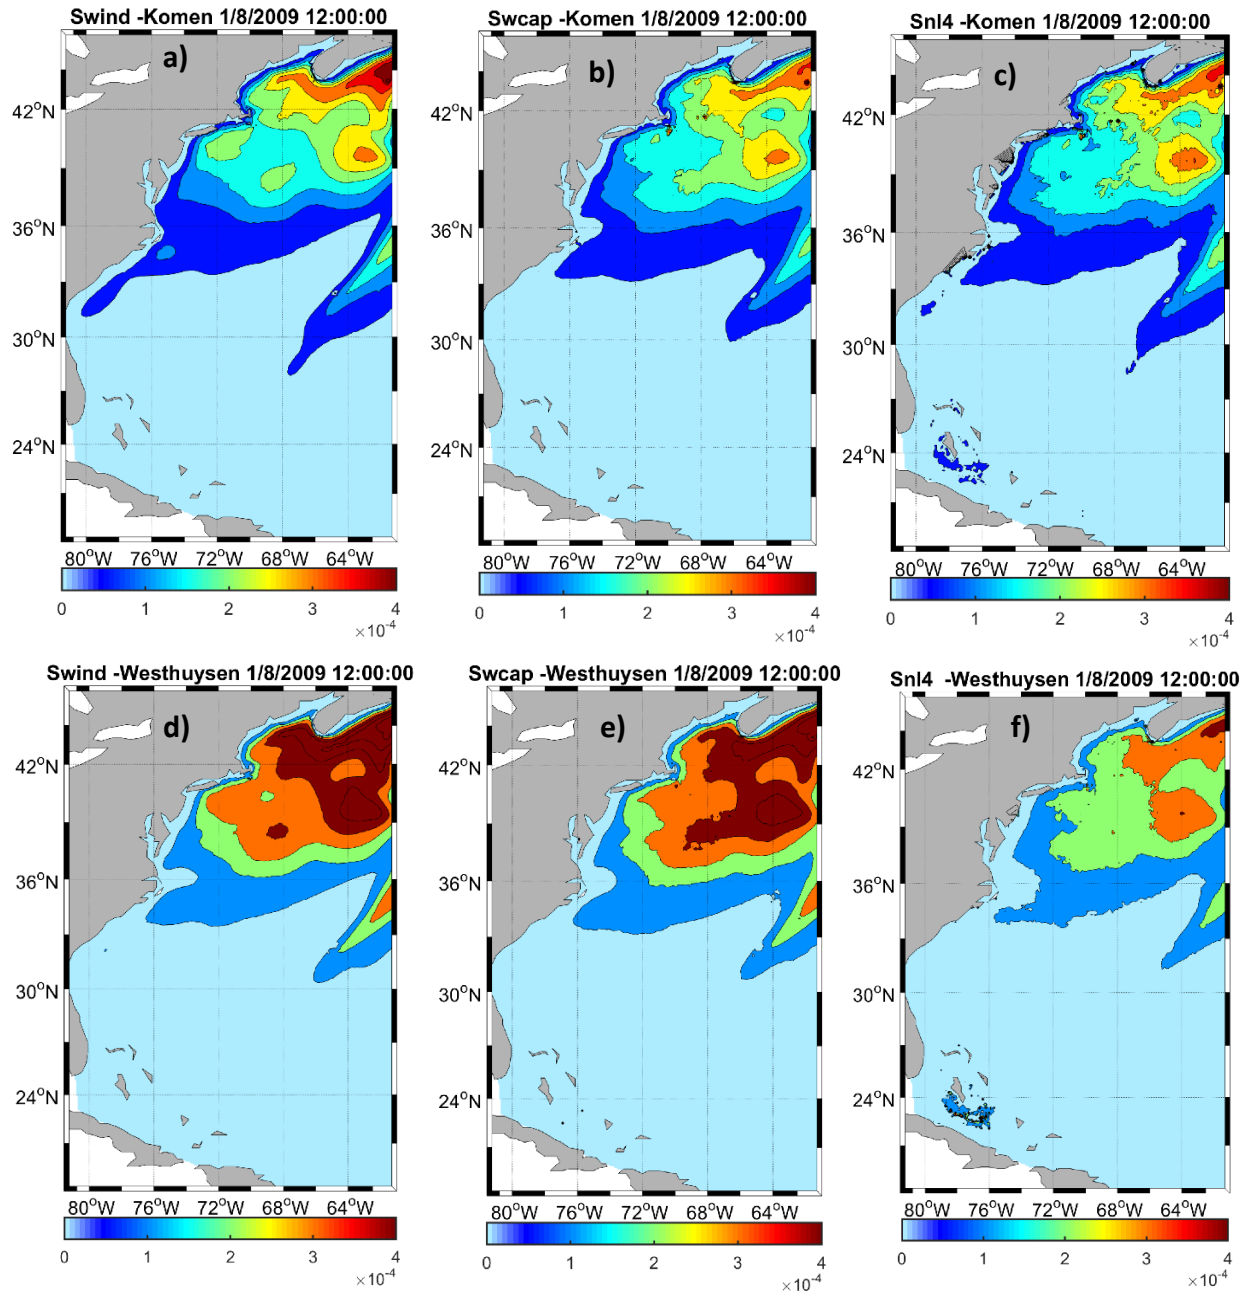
Swind -Komen 1/8/2009 12:00:00

a)

$42^oN$
$36^oN$
$30^oN$
$24^oN$

$80^oW$ $76^oW$ $72^oW$ $68^oW$ $64^oW$

0 1 2 3 4
$\times10^{-4}$

Swcap -Komen 1/8/2009 12:00:00

b)

$42^oN$
$36^oN$
$30^oN$
$24^oN$

$80^oW$ $76^oW$ $72^oW$ $68^oW$ $64^oW$

0 1 2 3 4
$\times10^{-4}$

Snl4 -Komen 1/8/2009 12:00:00

c)

$42^oN$
$36^oN$
$30^oN$
$24^oN$

$80^oW$ $76^oW$ $72^oW$ $68^oW$ $64^oW$

0 1 2 3 4
$\times10^{-4}$

Swind -Westhuysen 1/8/2009 12:00:00

d)

$42^oN$
$36^oN$
$30^oN$
$24^oN$

$80^oW$ $76^oW$ $72^oW$ $68^oW$ $64^oW$

0 1 2 3 4
$\times10^{-4}$

Swcap -Westhuysen 1/8/2009 12:00:00

e)

$42^oN$
$36^oN$
$30^oN$
$24^oN$

$80^oW$ $76^oW$ $72^oW$ $68^oW$ $64^oW$

0 1 2 3 4
$\times10^{-4}$

Snl4 -Westhuysen 1/8/2009 12:00:00

f)

$42^oN$
$36^oN$
$30^oN$
$24^oN$

$80^oW$ $76^oW$ $72^oW$ $68^oW$ $64^oW$

0 1 2 3 4
$\times10^{-4}$